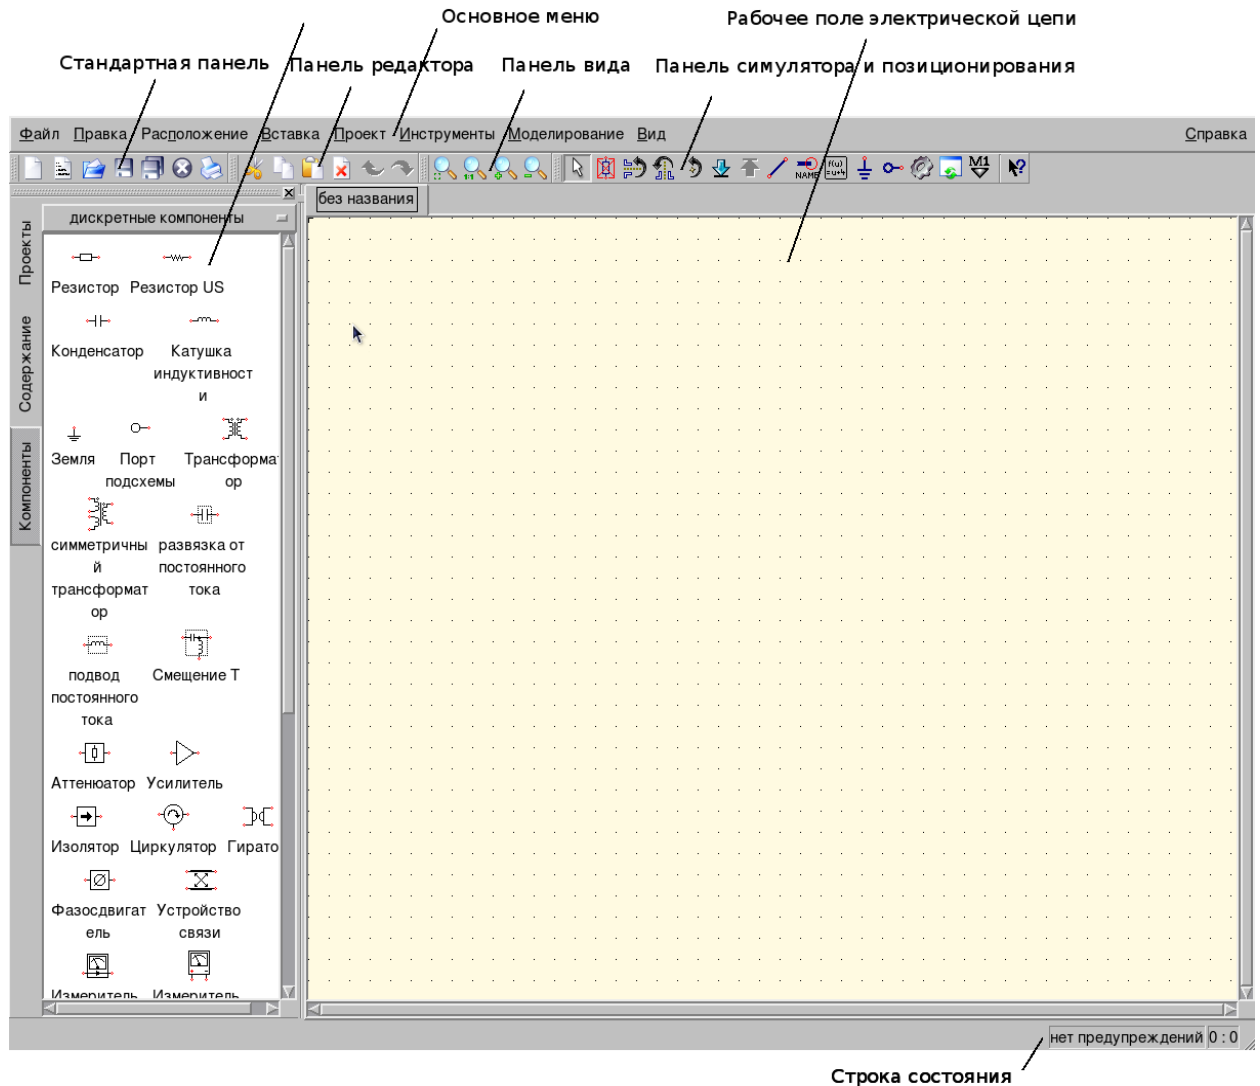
Основное меню
Рабочее поле электрической цепи
Стандартная панель
Панель редактора
Панель вида
Панель симулятора и позиционирования

Файл Правка Расположение Вставка Проект Инструменты Моделирование Вид Справка

без названия

Проекты
Содержание
Компоненты

дискретные компоненты

Резистор Резистор US
Конденсатор Катушка индуктивности
Земля Порт подсхемы Трансформатор
симметричный трансформатор развязка от постоянного тока
подвод постоянного тока Смещение Т
Аттенюатор Усилитель
Изолятор Циркулятор Гирато
Фазосдвигатель Устройство связи
Измеритель Измеритель

нет предупреждений 0 : 0

Строка состояния